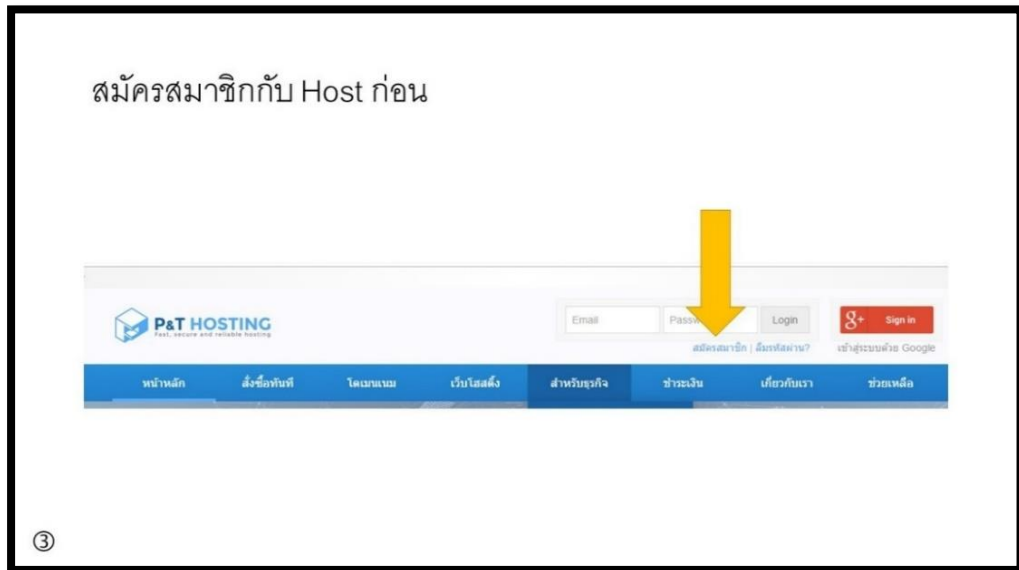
สมัครสมาชิกกับ Host ก่อน

P&T HOSTING
Fast, secure and reliable hosting

Email
Passw
Login
สมัครสมาชิก | ลืมรหัสผ่าน?
Sign in
เข้าสู่ระบบด้วย Google

หน้าหลัก
สั่งซื้อทันที
โดเมนเนม
เว็บโฮสติ้ง
สำหรับธุรกิจ
ชำระเงิน
เกี่ยวกับเรา
ช่วยเหลือ

③